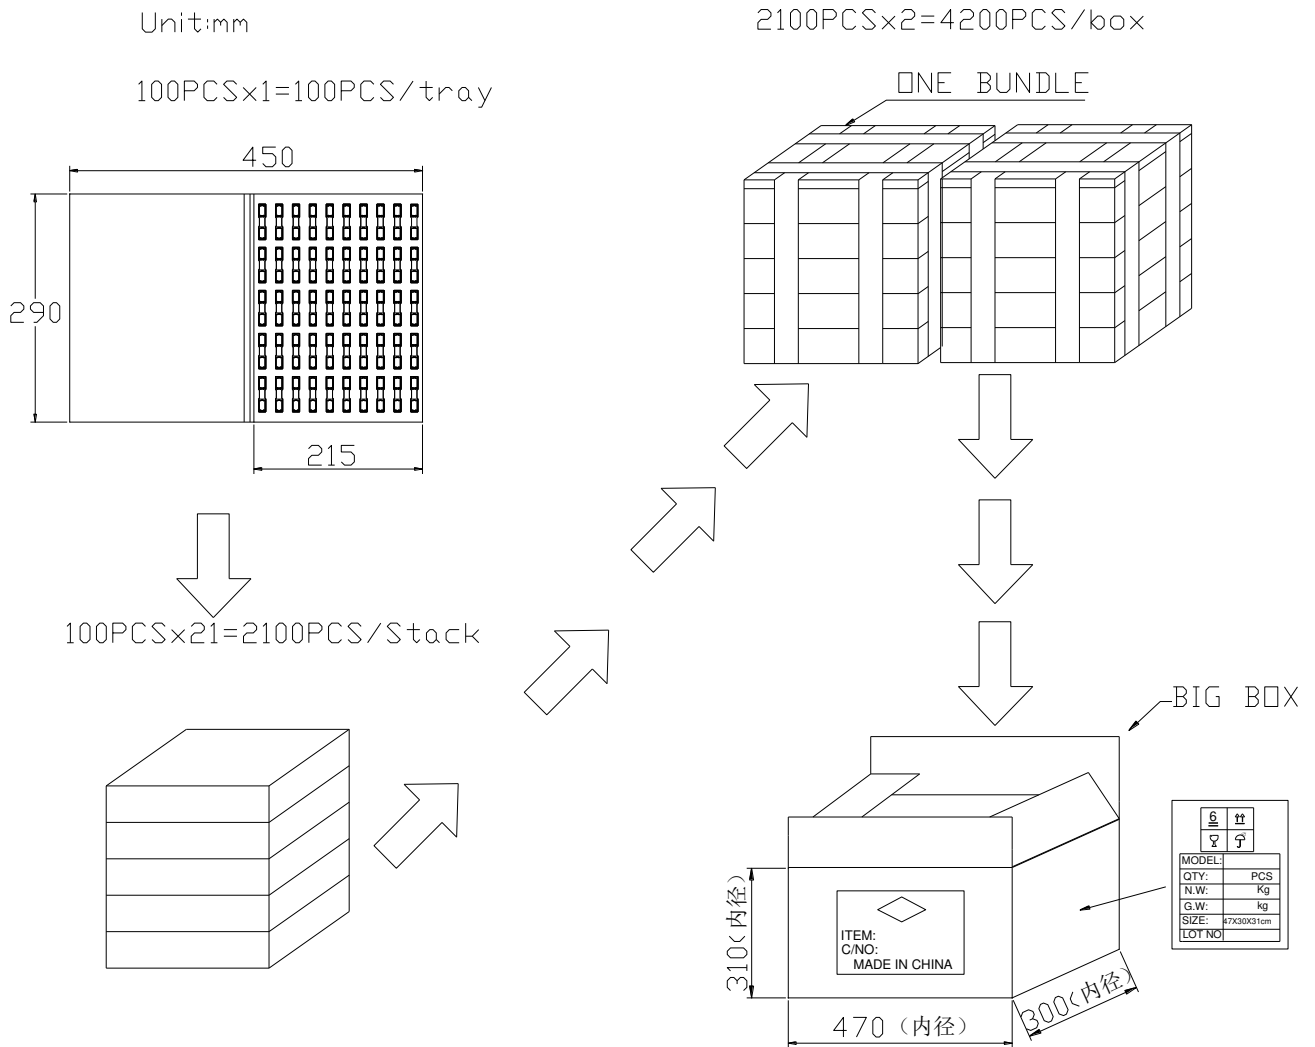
Unit:mm

100PCSx1=100PCS/tray

450

290

215

100PCSx21=2100PCS/Stack

2100PCSx2=4200PCS/box

ONE BUNDLE

BIG BOX

ITEM:
C/NO:
MADE IN CHINA

| 6 | ⇈ |
|---|---|
| | |

| MODEL: | |
|---|---|
| QTY: | PCS |
| N.W: | Kg |
| G.W: | kg |
| SIZE: | 47X30X31cm |
| LOT NO | |

310(内径)

470（内径）

300(内径)